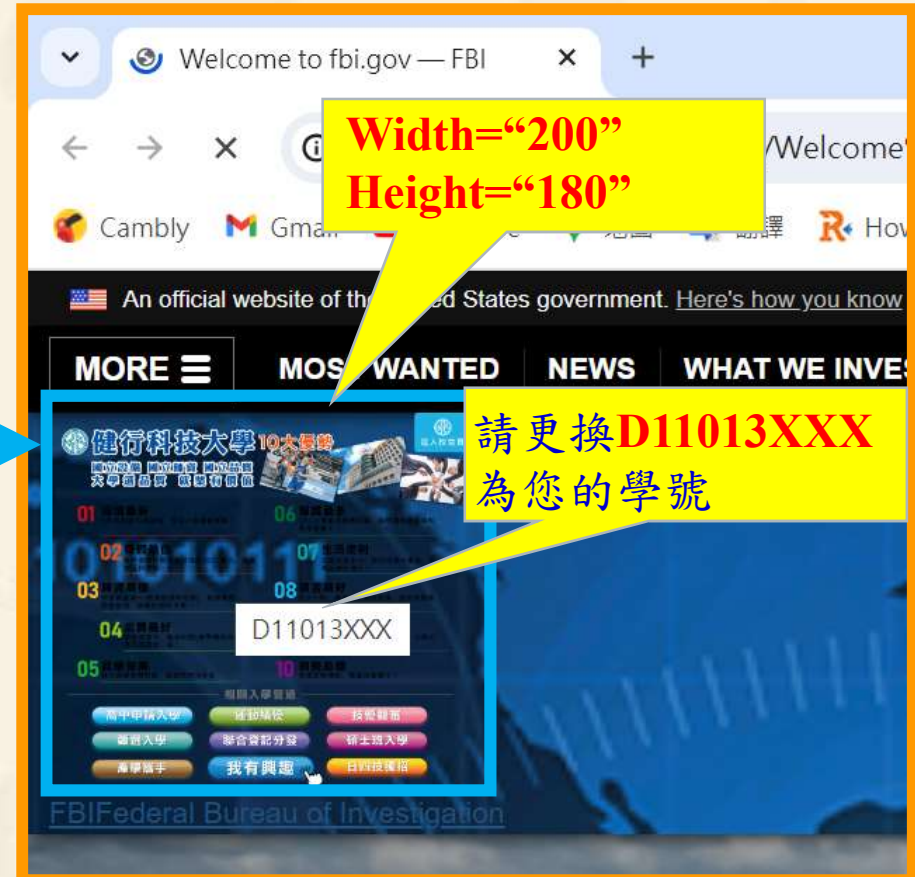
Welcome to fbi.gov — FBI

Width="200"
Height="180"

/Welcome

Cambly Gmai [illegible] 翻譯 How

An official website of the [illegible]ed States government. Here's how you know

MORE MOS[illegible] WANTED NEWS WHAT WE INVES

健行科技大學 10大優勢

請更換D11013XXX
為您的學號

01 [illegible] 06 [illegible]
02 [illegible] 07 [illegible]
03 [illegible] 08 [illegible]
04 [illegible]
05 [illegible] 10 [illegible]

D11013XXX

高中申請入學 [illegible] 技優甄審
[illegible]入學 聯合登記分發 碩士班入學
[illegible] 我有興趣 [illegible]

FBIFederal Bureau of Investigation